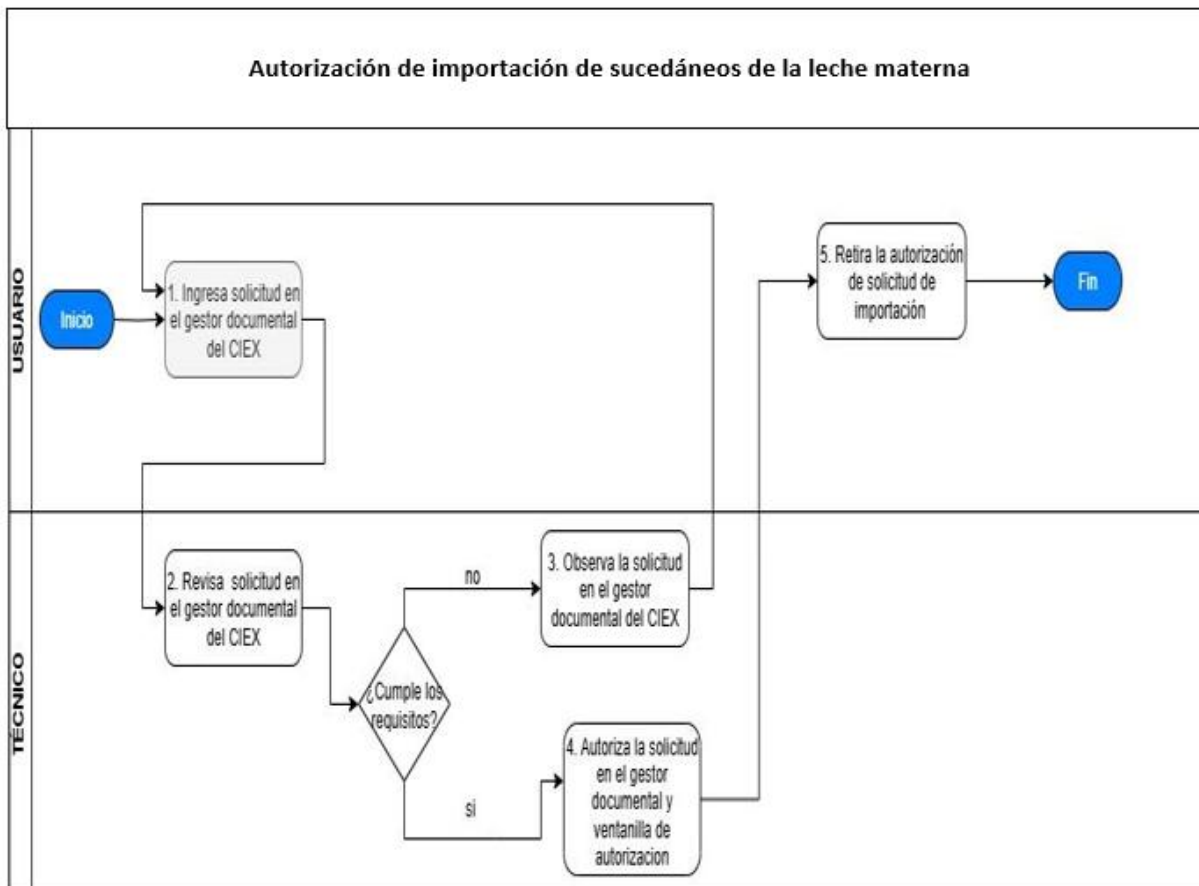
Autorización de importación de sucedáneos de la leche materna

USUARIO

Inicio

1. Ingresa solicitud en el gestor documental del CIEX

5. Retira la autorización de solicitud de importación

Fin

TÉCNICO

2. Revisa solicitud en el gestor documental del CIEX

¿Cumple los requisitos?

no

3. Observa la solicitud en el gestor documental del CIEX

si

4. Autoriza la solicitud en el gestor documental y ventanilla de autorizacion